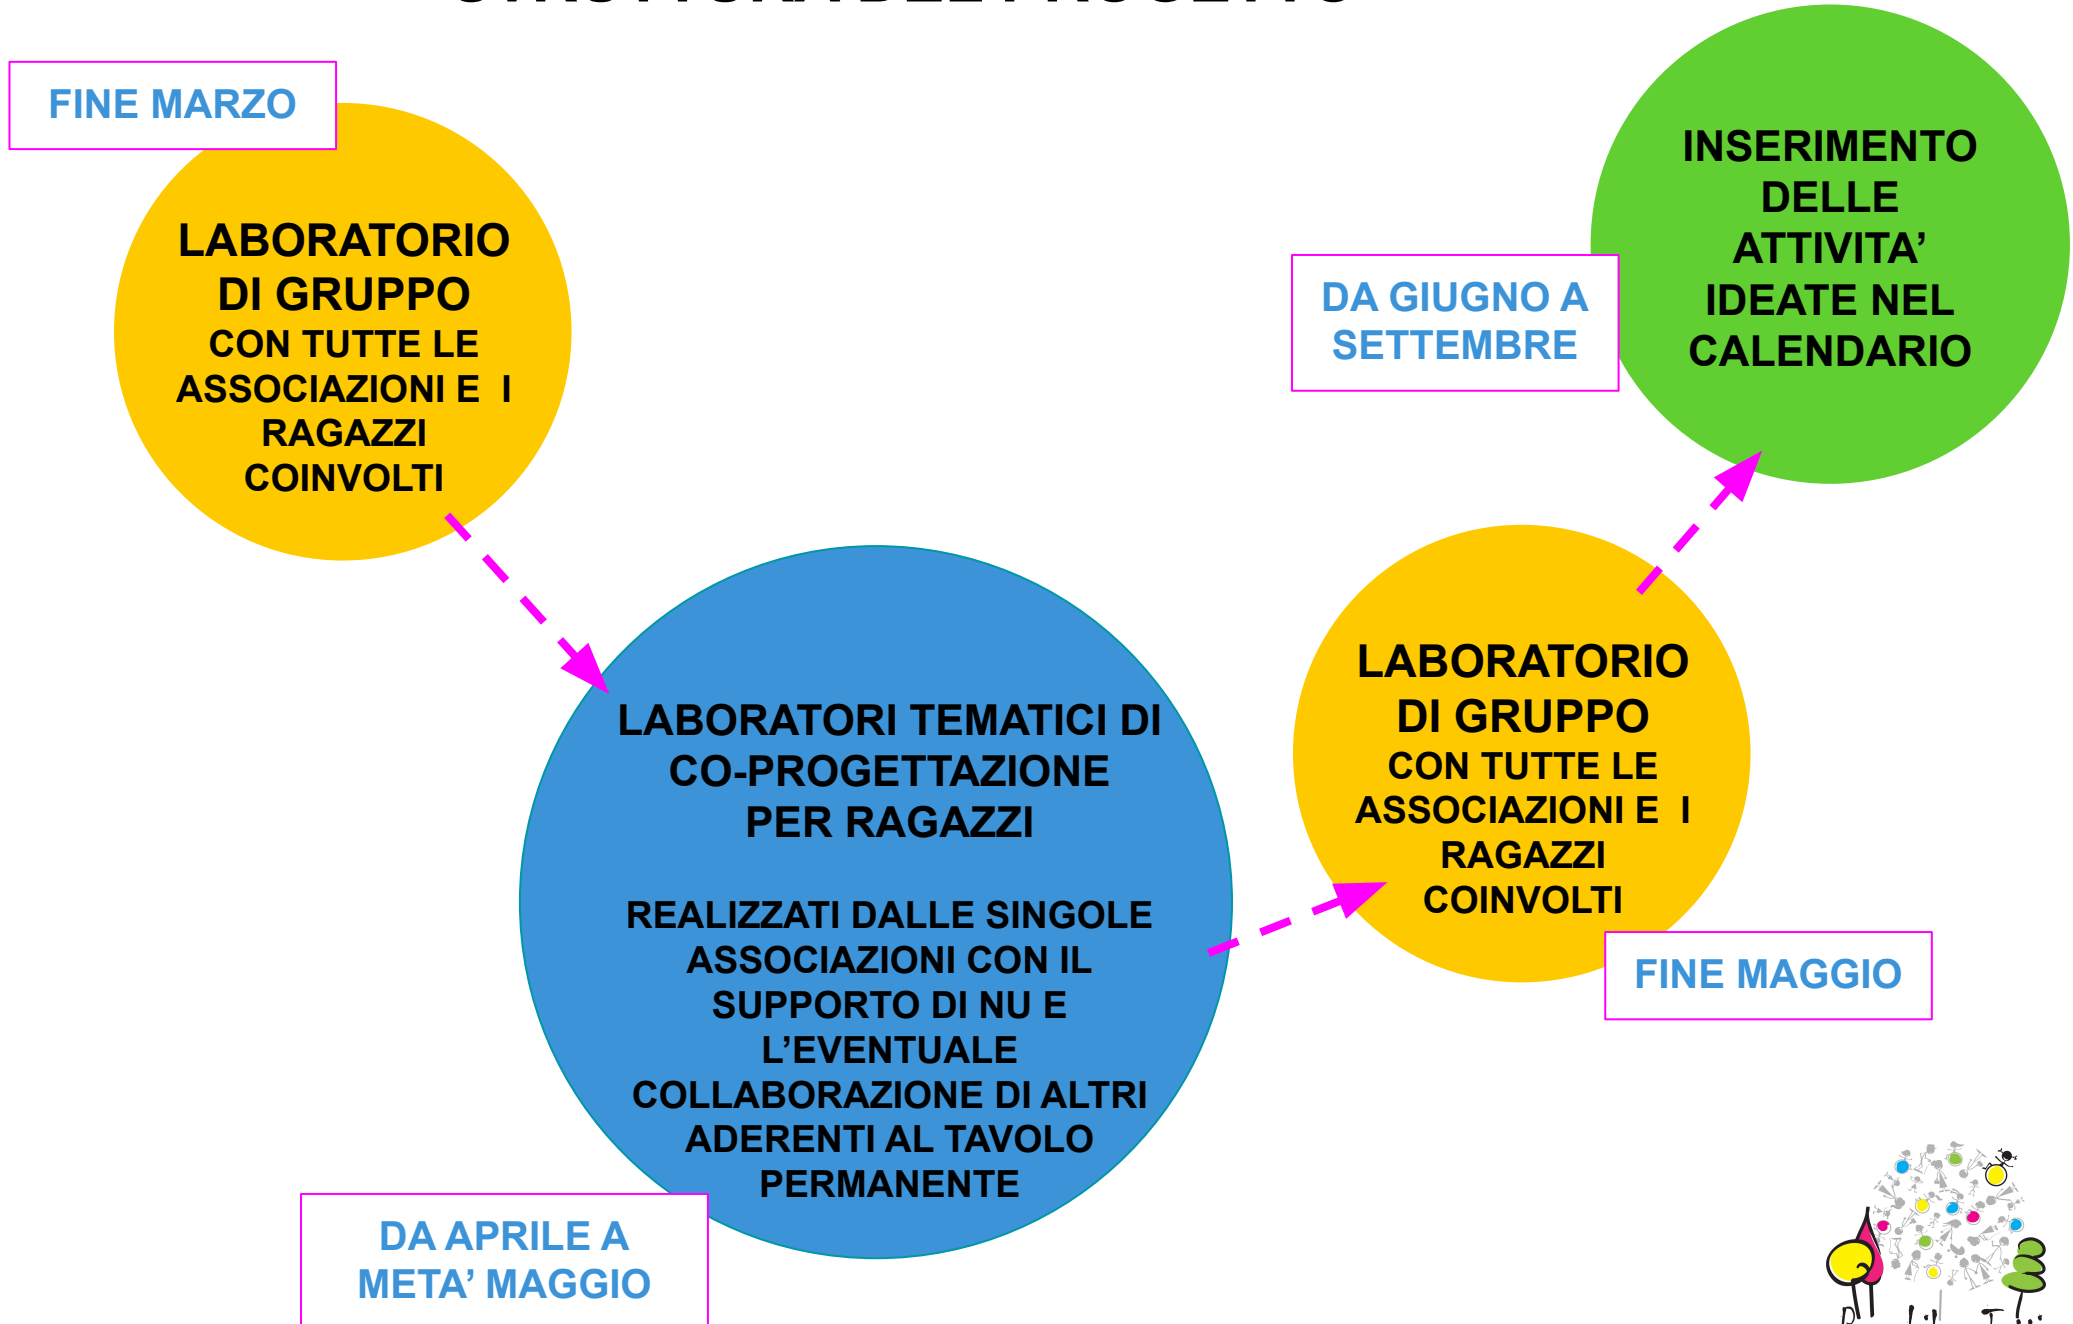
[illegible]

FINE MARZO

LABORATORIO DI GRUPPO CON TUTTE LE ASSOCIAZIONI E I RAGAZZI COINVOLTI

LABORATORI TEMATICI DI CO-PROGETTAZIONE PER RAGAZZI

REALIZZATI DALLE SINGOLE ASSOCIAZIONI CON IL SUPPORTO DI NU E L'EVENTUALE COLLABORAZIONE DI ALTRI ADERENTI AL TAVOLO PERMANENTE

DA APRILE A META' MAGGIO

LABORATORIO DI GRUPPO CON TUTTE LE ASSOCIAZIONI E I RAGAZZI COINVOLTI

FINE MAGGIO

DA GIUGNO A SETTEMBRE

INSERIMENTO DELLE ATTIVITA' IDEATE NEL CALENDARIO

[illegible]